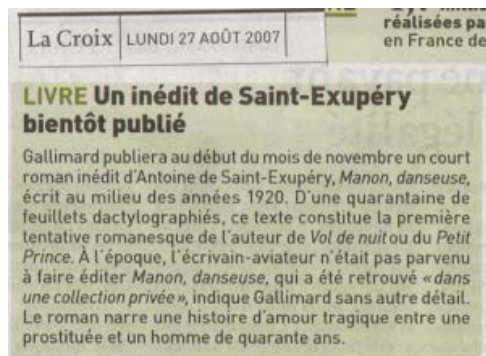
La Croix | LUNDI 27 AOÛT 2007

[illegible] réalisées par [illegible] en France de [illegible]

LIVRE Un inédit de Saint-Exupéry bientôt publié

Gallimard publiera au début du mois de novembre un court roman inédit d'Antoine de Saint-Exupéry, Manon, danseuse, écrit au milieu des années 1920. D'une quarantaine de feuillets dactylographiés, ce texte constitue la première tentative romanesque de l'auteur de Vol de nuit ou du Petit Prince. À l'époque, l'écrivain-aviateur n'était pas parvenu à faire éditer Manon, danseuse, qui a été retrouvé «dans une collection privée», indique Gallimard sans autre détail. Le roman narre une histoire d'amour tragique entre une prostituée et un homme de quarante ans.